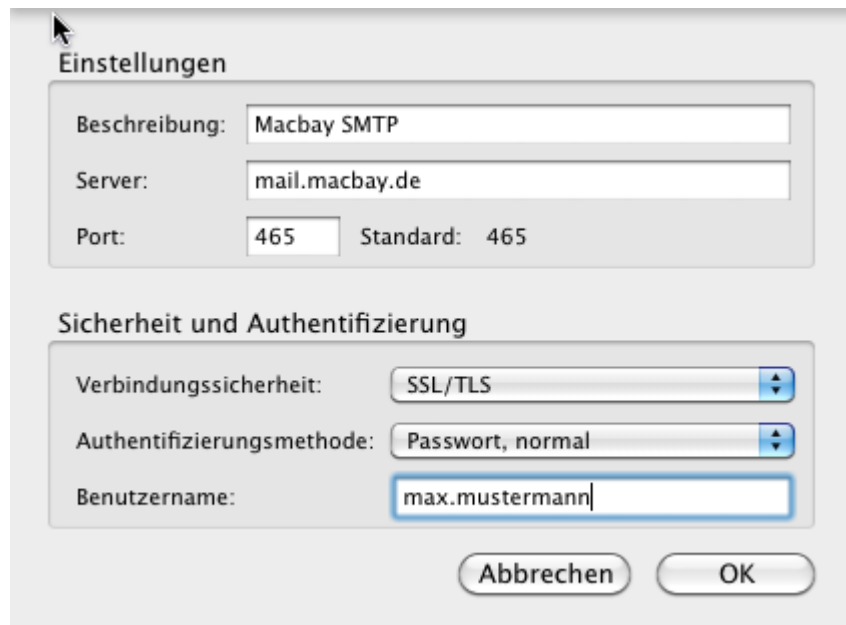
Einstellungen

Beschreibung: Macbay SMTP

Server: mail.macbay.de

Port: 465 Standard: 465

Sicherheit und Authentifizierung

Verbindungssicherheit: SSL/TLS

Authentifizierungsmethode: Passwort, normal

Benutzername: max.mustermann

Abbrechen OK